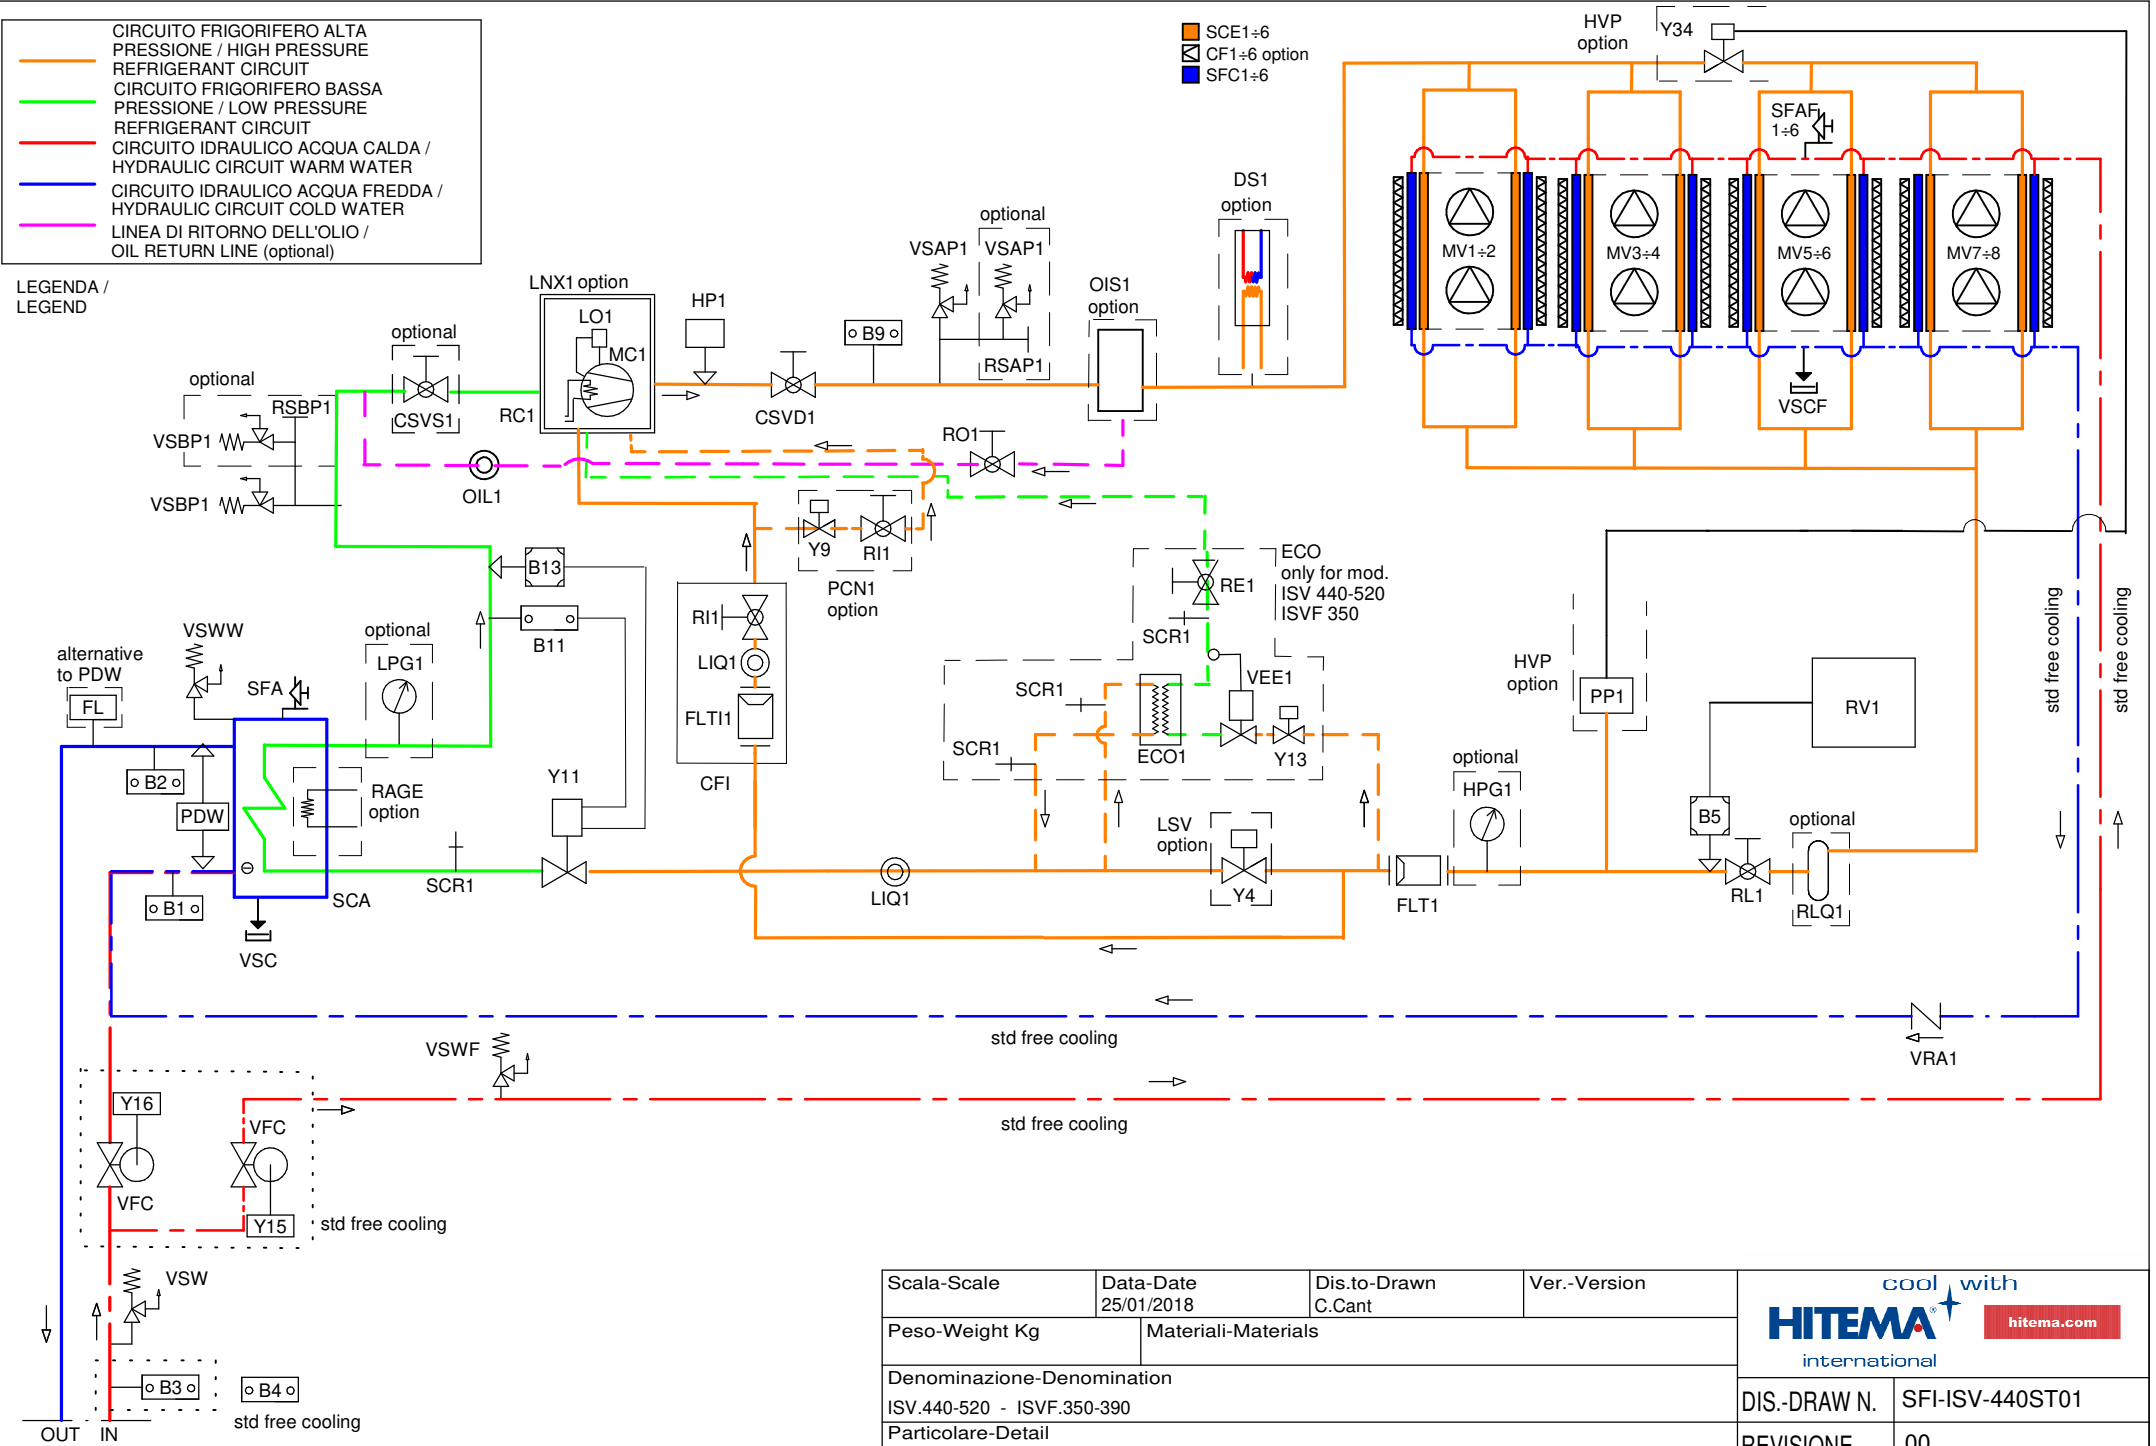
CIRCUITO FRIGORIFERO ALTA PRESSIONE / HIGH PRESSURE REFRIGERANT CIRCUIT
CIRCUITO FRIGORIFERO BASSA PRESSIONE / LOW PRESSURE REFRIGERANT CIRCUIT
CIRCUITO IDRAULICO ACQUA CALDA / HYDRAULIC CIRCUIT WARM WATER
CIRCUITO IDRAULICO ACQUA FREDDA / HYDRAULIC CIRCUIT COLD WATER
LINEA DI RITORNO DELL'OLIO / OIL RETURN LINE (optional)

LEGENDA / LEGEND

SCE1÷6
CF1÷6 option
SFC1÷6

HVP option
Y34
SFAF 1÷6
MV1÷2
MV3÷4
MV5÷6
MV7÷8
VSCF
DS1 option
OIS1 option
optional
VSAP1
VSAP1
RSAP1
B9
HP1
LNX1 option
LO1
MC1
CSVD1
optional
CSVS1
RC1
optional
RSBP1
VSBP1
VSBP1
OIL1
RO1
Y9
RI1
PCN1 option
B13
B11
RI1
LIQ1
FLTI1
CFI
ECO only for mod. ISV 440-520 ISVF 350
RE1
SCR1
SCR1
SCR1
ECO1
VEE1
Y13
HVP option
PP1
RV1
alternative to PDW
VSWW
FL
SFA
optional
LPG1
B2
PDW
RAGE option
Y11
B1
SCA
SCR1
VSC
LIQ1
LSV option
Y4
FLT1
optional
HPG1
B5
RL1
optional
RLQ1
std free cooling
std free cooling
std free cooling
VRA1
VSWF
std free cooling
Y16
VFC
VFC
Y15
std free cooling
VSW
B3
B4
std free cooling
OUT IN

| Scala-Scale | Data-Date 25/01/2018 | Dis.to-Drawn C.Cant | Ver.-Version |
|---|---|---|---|
| Peso-Weight Kg | Materiali-Materials | | |

Denominazione-Denomination
ISV.440-520 - ISVF.350-390
Particolare-Detail

cool with HITEMA international hitema.com
DIS.-DRAW N. SFI-ISV-440ST01
REVISIONE 00